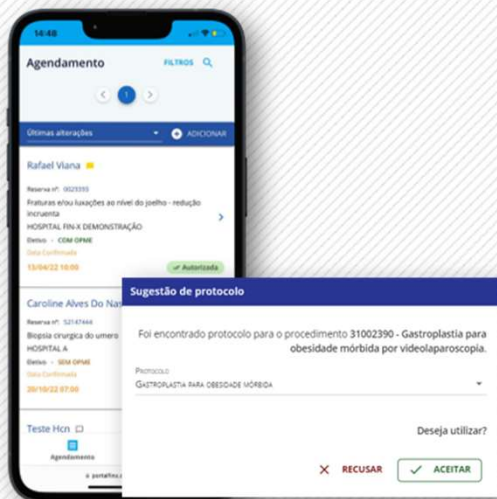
14:48

Agendamento FILTROS

1

Últimas alterações ADICIONAR

Rafael Viana

Reserva nº: 0025393

Fraturas e/ou luxações ao nível do joelho - redução incruenta

HOSPITAL FIN-X DEMONSTRAÇÃO

Eletivo · COM OPME

Data Confirmada

13/04/22 10:00

Autorizada

Caroline Alves Do Nas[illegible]

Reserva nº: 52147444

Biopsia cirurgica do umero

HOSPITAL A

Eletivo · SEM OPME

Data Confirmada

20/10/22 07:00

Teste Hcn

Agendamento

portalfin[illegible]

Sugestão de protocolo

Foi encontrado protocolo para o procedimento 31002390 - Gastroplastia para obesidade mórbida por videolaparoscopia.

Protocolo

Gastroplastia para obesidade mórbida

Deseja utilizar?

RECUSAR

ACEITAR